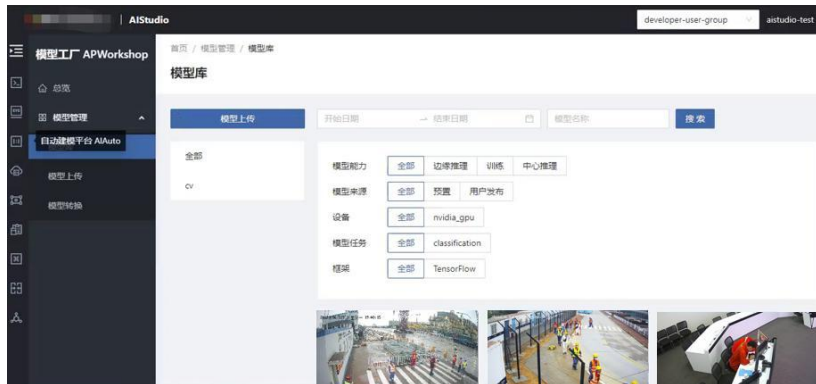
| AIStudio

developer-user-group

aistudio-test

模型工厂 APWorkshop

总览

模型管理

自动建模平台 AIAuto

模型上传

模型转换

首页 / 模型管理 / 模型库

模型库

模型上传

开始日期 → 结束日期

模型名称

搜索

全部

CV

模型能力 全部 边缘推理 训练 中心推理

模型来源 全部 预置 用户发布

设备 全部 nvidia_gpu

模型任务 全部 classification

框架 全部 TensorFlow